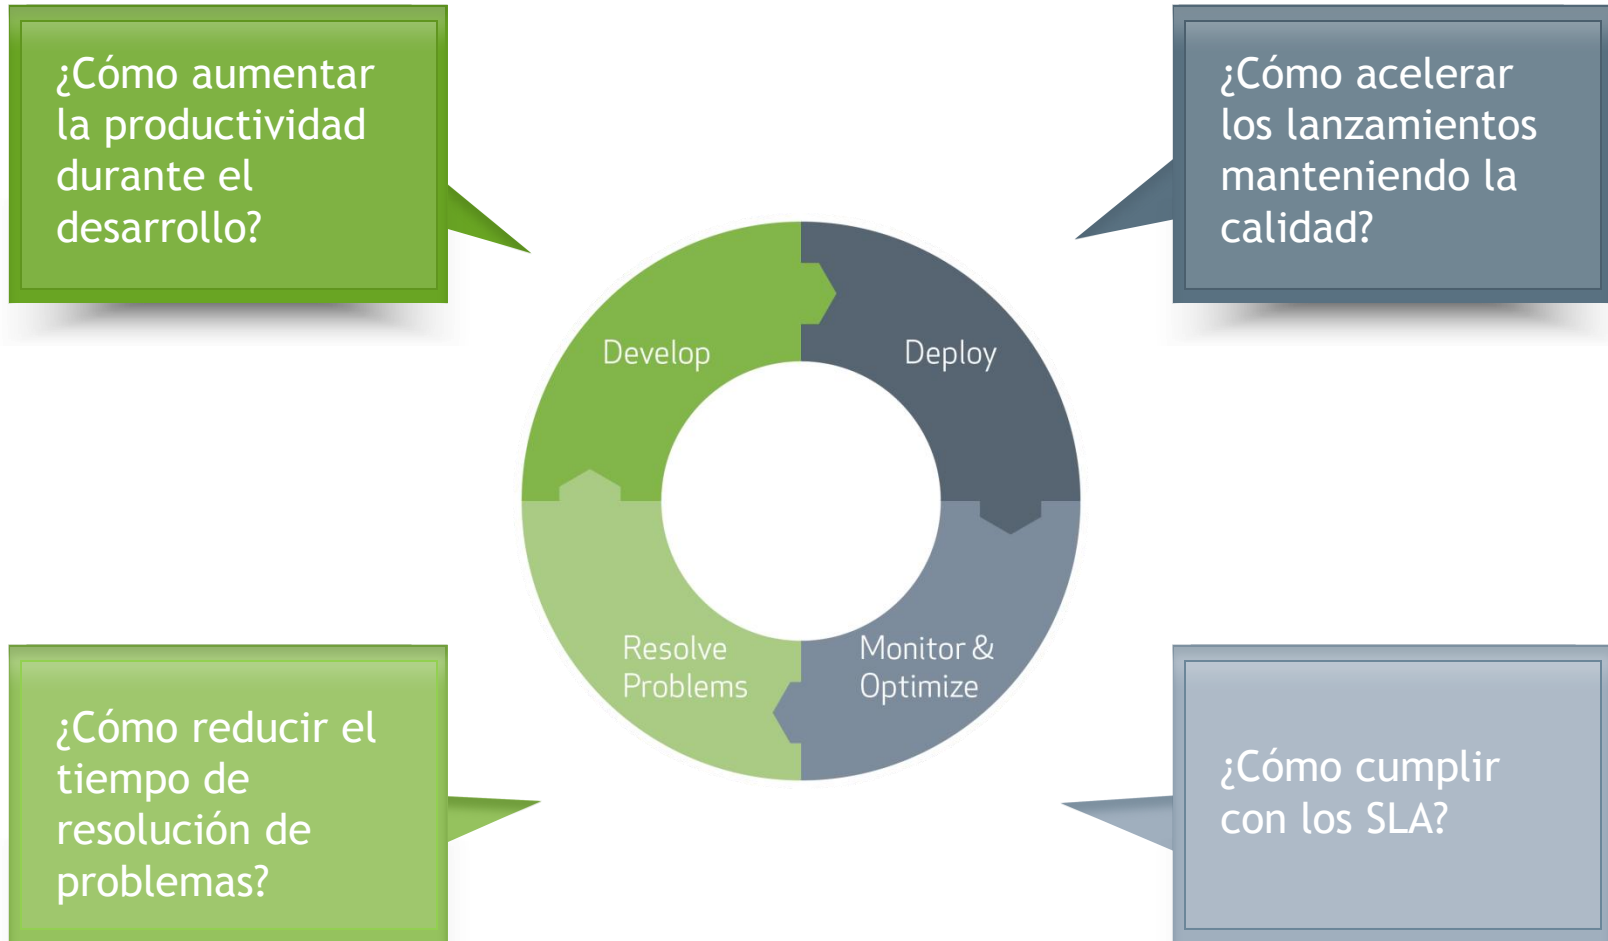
¿Cómo aumentar la productividad durante el desarrollo?

¿Cómo acelerar los lanzamientos manteniendo la calidad?

Develop

Deploy

Resolve Problems

Monitor & Optimize

¿Cómo reducir el tiempo de resolución de problemas?

¿Cómo cumplir con los SLA?